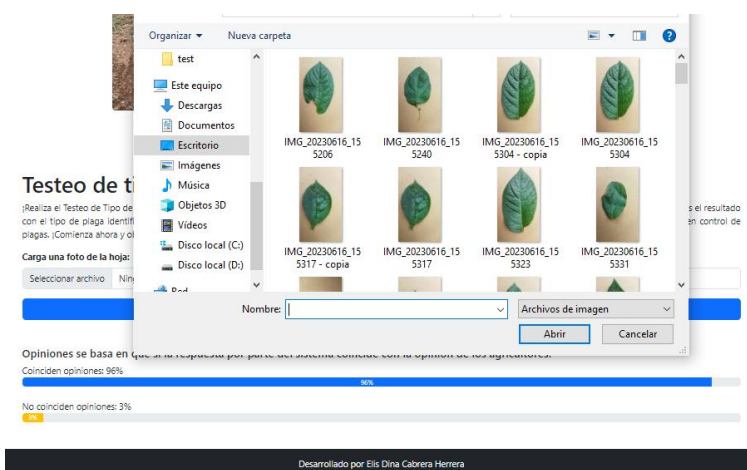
Organizar ▾
Nueva carpeta

test
Este equipo
Descargas
Documentos
Escritorio
Imágenes
Música
Objetos 3D
Vídeos
Disco local (C:)
Disco local (D:)
Red

IMG_20230616_155206
IMG_20230616_155240
IMG_20230616_155304 - copia
IMG_20230616_155304
IMG_20230616_155317 - copia
IMG_20230616_155317
IMG_20230616_155323
IMG_20230616_155331

Nombre:
Archivos de imagen
Abrir
Cancelar

Testeo de ti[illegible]

¡Realiza el Testeo de Tipo de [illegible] s el resultado con el tipo de plaga identif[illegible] en control de plagas. ¡Comienza ahora y ol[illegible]

Carga una foto de la hoja:

Seleccionar archivo Nin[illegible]

Opiniones se basa en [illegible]

Coinciden opiniones: 96%

96%

No coinciden opiniones: 3%

3%

Desarrollado por Elis Dina Cabrera Herrera